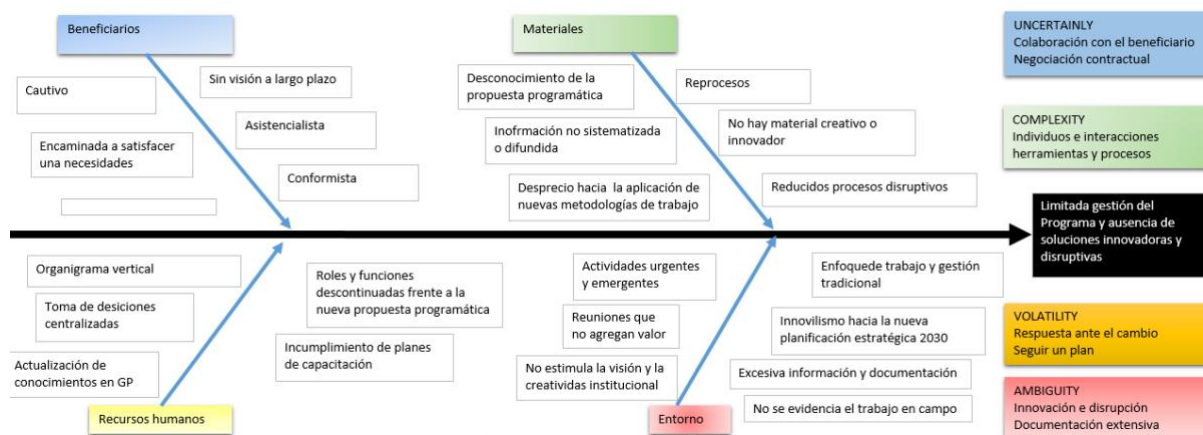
Beneficiarios

Cautivo

Sin visión a largo plazo

Asistencialista

Encaminada a satisfacer una necesidades

Conformista

Materiales

Desconocimiento de la propuesta programática

Reprocesos

Inofrmación no sistematizada o difundida

No hay material creativo o innovador

Desprecio hacia la aplicación de nuevas metodologías de trabajo

Reducidos procesos disruptivos

UNCERTAINLY
Colaboración con el beneficiario
Negociación contractual

COMPLEXITY
Individuos e interacciones herramientas y procesos

Limitada gestión del Programa y ausencia de soluciones innovadoras y disruptivas

Organigrama vertical

Toma de desiciones centralizadas

Actualización de conocimientos en GP

Roles y funciones descontinuadas frente a la nueva propuesta programática

Incumplimiento de planes de capacitación

Recursos humanos

Actividades urgentes y emergentes

Reuniones que no agregan valor

No estimula la visión y la creatividas institucional

Entorno

Enfoquede trabajo y gestión tradicional

Innovilismo hacia la nueva planificación estratégica 2030

Excesiva información y documentación

No se evidencia el trabajo en campo

VOLATILITY
Respuesta ante el cambio
Seguir un plan

AMBIGUITY
Innovación e disrupción
Documentación extensiva